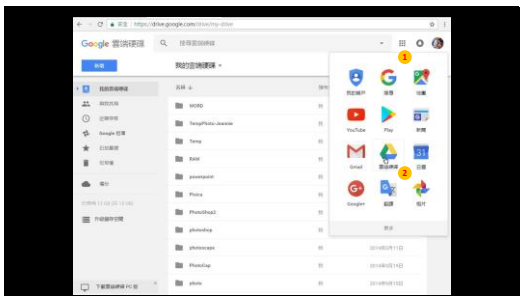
安全 | https://drive.google.com/drive/my-drive

Google 雲端硬碟

搜尋雲端硬碟

新增

我的雲端硬碟

我的雲端硬碟

與我共用

近期存取

Google 相簿

已加星號

垃圾桶

備份

已使用 13 GB (共 15 GB)

升級儲存空間

下載雲端硬碟 PC 版

名稱

擁有

WORD

TempPhoto-Jeannie

Temp

Edit

powerpoint

Picsa

PhotoShop2

photoshop

photocopy

PhotoCap

photo

1

我的帳戶

搜尋

地圖

YouTube

Play

新聞

Gmail

雲端硬碟

日曆

2

Google+

翻譯

相片

更多

2014年8月11日

2014年8月7日

2014年8月6日